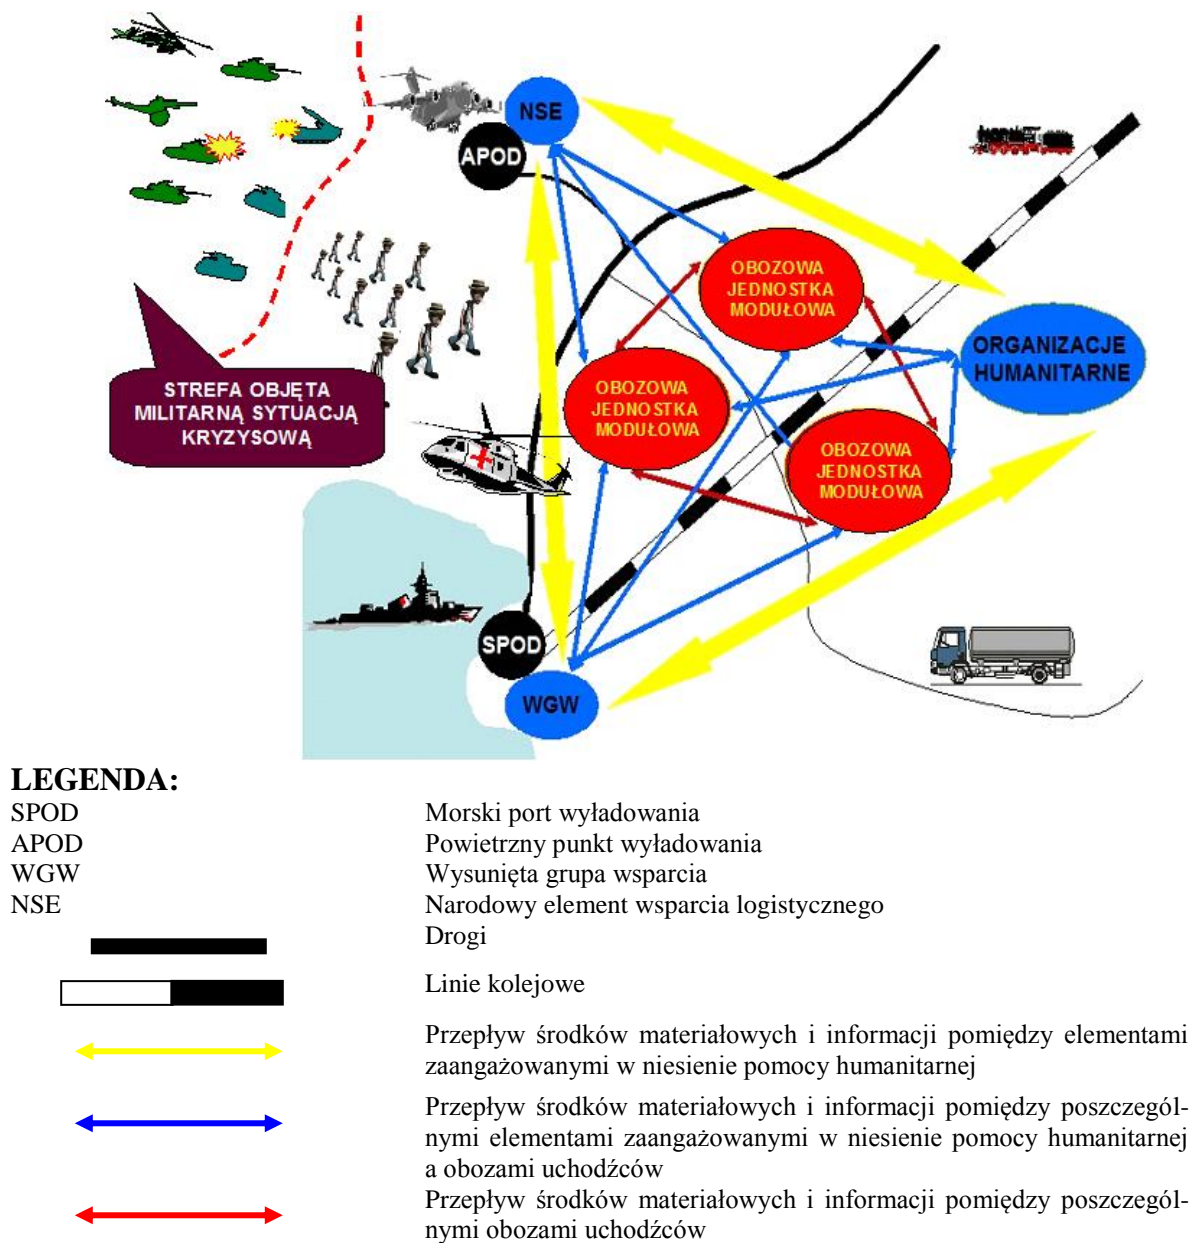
NSE
APOD
OBOZOWA JEDNOSTKA MODUŁOWA
ORGANIZACJE HUMANITARNE
OBOZOWA JEDNOSTKA MODUŁOWA
STREFA OBJĘTA MILITARNĄ SYTUACJĄ KRYZYSOWĄ
OBOZOWA JEDNOSTKA MODUŁOWA
SPOD
WGW

LEGENDA:

| | |
|---|---|
| SPOD | Morski port wyładowania |
| APOD | Powietrzny punkt wyładowania |
| WGW | Wysunięta grupa wsparcia |
| NSE | Narodowy element wsparcia logistycznego |
| | Drogi |
| | Linie kolejowe |
| | Przepływ środków materiałowych i informacji pomiędzy elementami zaangażowanymi w niesienie pomocy humanitarnej |
| | Przepływ środków materiałowych i informacji pomiędzy poszczególnymi elementami zaangażowanymi w niesienie pomocy humanitarnej a obozami uchodźców |
| | Przepływ środków materiałowych i informacji pomiędzy poszczególnymi obozami uchodźców |